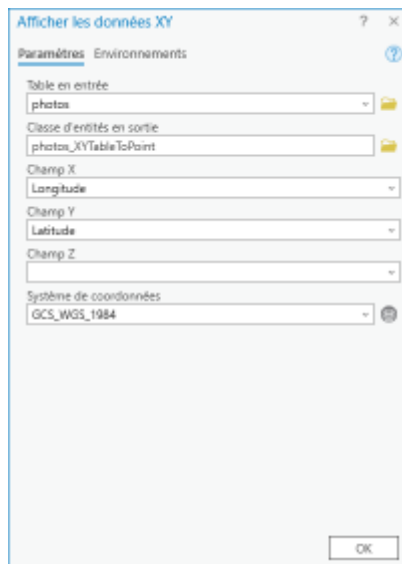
Afficher les données XY ? ×

Paramètres Environnements

Table en entrée
photos

Classe d'entités en sortie
photos_XYTableToPoint

Champ X
Longitude

Champ Y
Latitude

Champ Z

Système de coordonnées
GCS_WGS_1984

OK